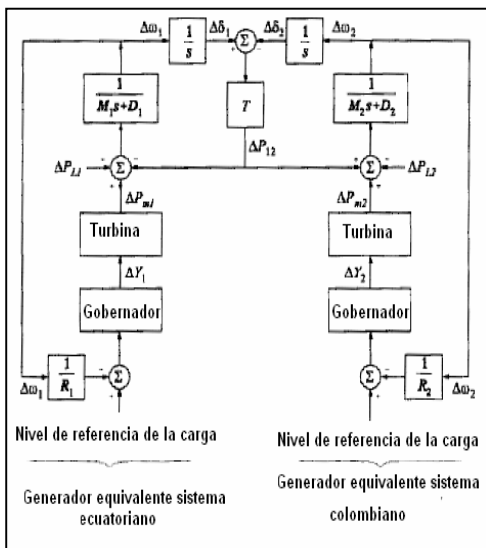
$\Delta\omega_1$ $\frac{1}{s}$ $\Delta\delta_1$ $\Sigma$ $\Delta\delta_2$ $\frac{1}{s}$ $\Delta\omega_2$

$\frac{1}{M_1 s+D_1}$

$T$

$\frac{1}{M_2 s+D_2}$

$\Delta P_{12}$

$\Delta P_{L1}$ $\Sigma$ $\Sigma$ $\Delta P_{L2}$

$\Delta P_{m1}$ $\Delta P_{m2}$

Turbina

Turbina

$\Delta Y_1$ $\Delta Y_2$

Gobernador

Gobernador

$\Delta\omega_1$ $\frac{1}{R_1}$ $\Sigma$

$\Sigma$ $\frac{1}{R_2}$ $\Delta\omega_2$

Nivel de referencia de la carga

Nivel de referencia de la carga

Generador equivalente sistema ecuatoriano

Generador equivalente sistema colombiano